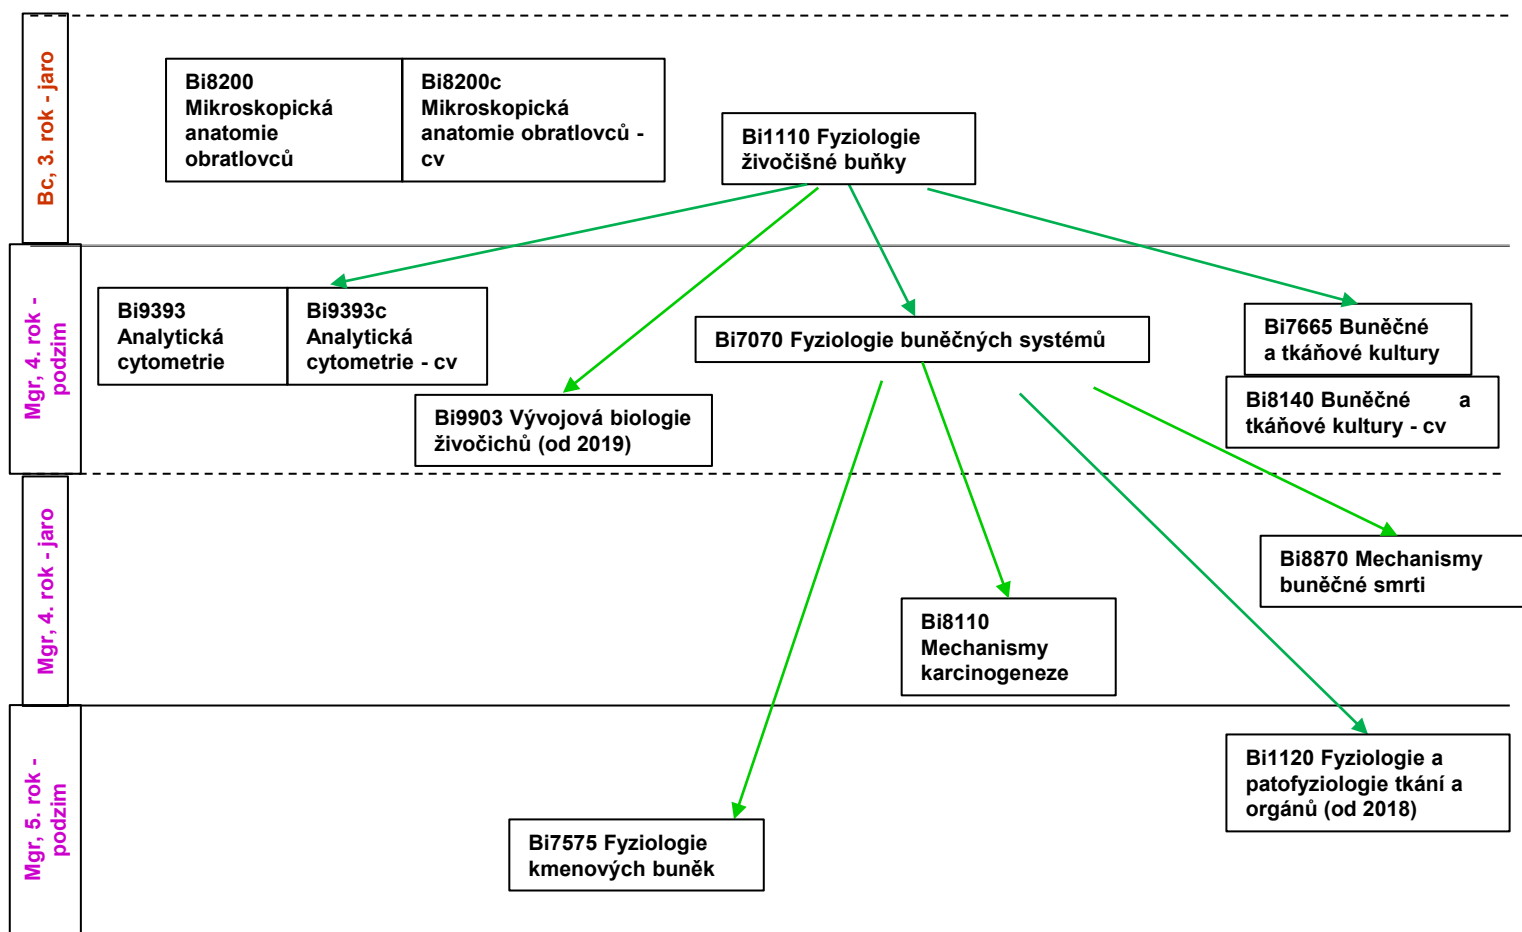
Bc, 3. rok - jaro

Bi8200 Mikroskopická anatomie obratlovců

Bi8200c Mikroskopická anatomie obratlovců - cv

Bi1110 Fyziologie živočišné buňky

Mgr, 4. rok - podzim

Bi9393 Analytická cytometrie

Bi9393c Analytická cytometrie - cv

Bi7070 Fyziologie buněčných systémů

Bi7665 Buněčné a tkáňové kultury

Bi8140 Buněčné a tkáňové kultury - cv

Bi9903 Vývojová biologie živočichů (od 2019)

Mgr, 4. rok - jaro

Bi8870 Mechanismy buněčné smrti

Bi8110 Mechanismy karcinogeneze

Mgr, 5. rok - podzim

Bi1120 Fyziologie a patofyziologie tkání a orgánů (od 2018)

Bi7575 Fyziologie kmenových buněk